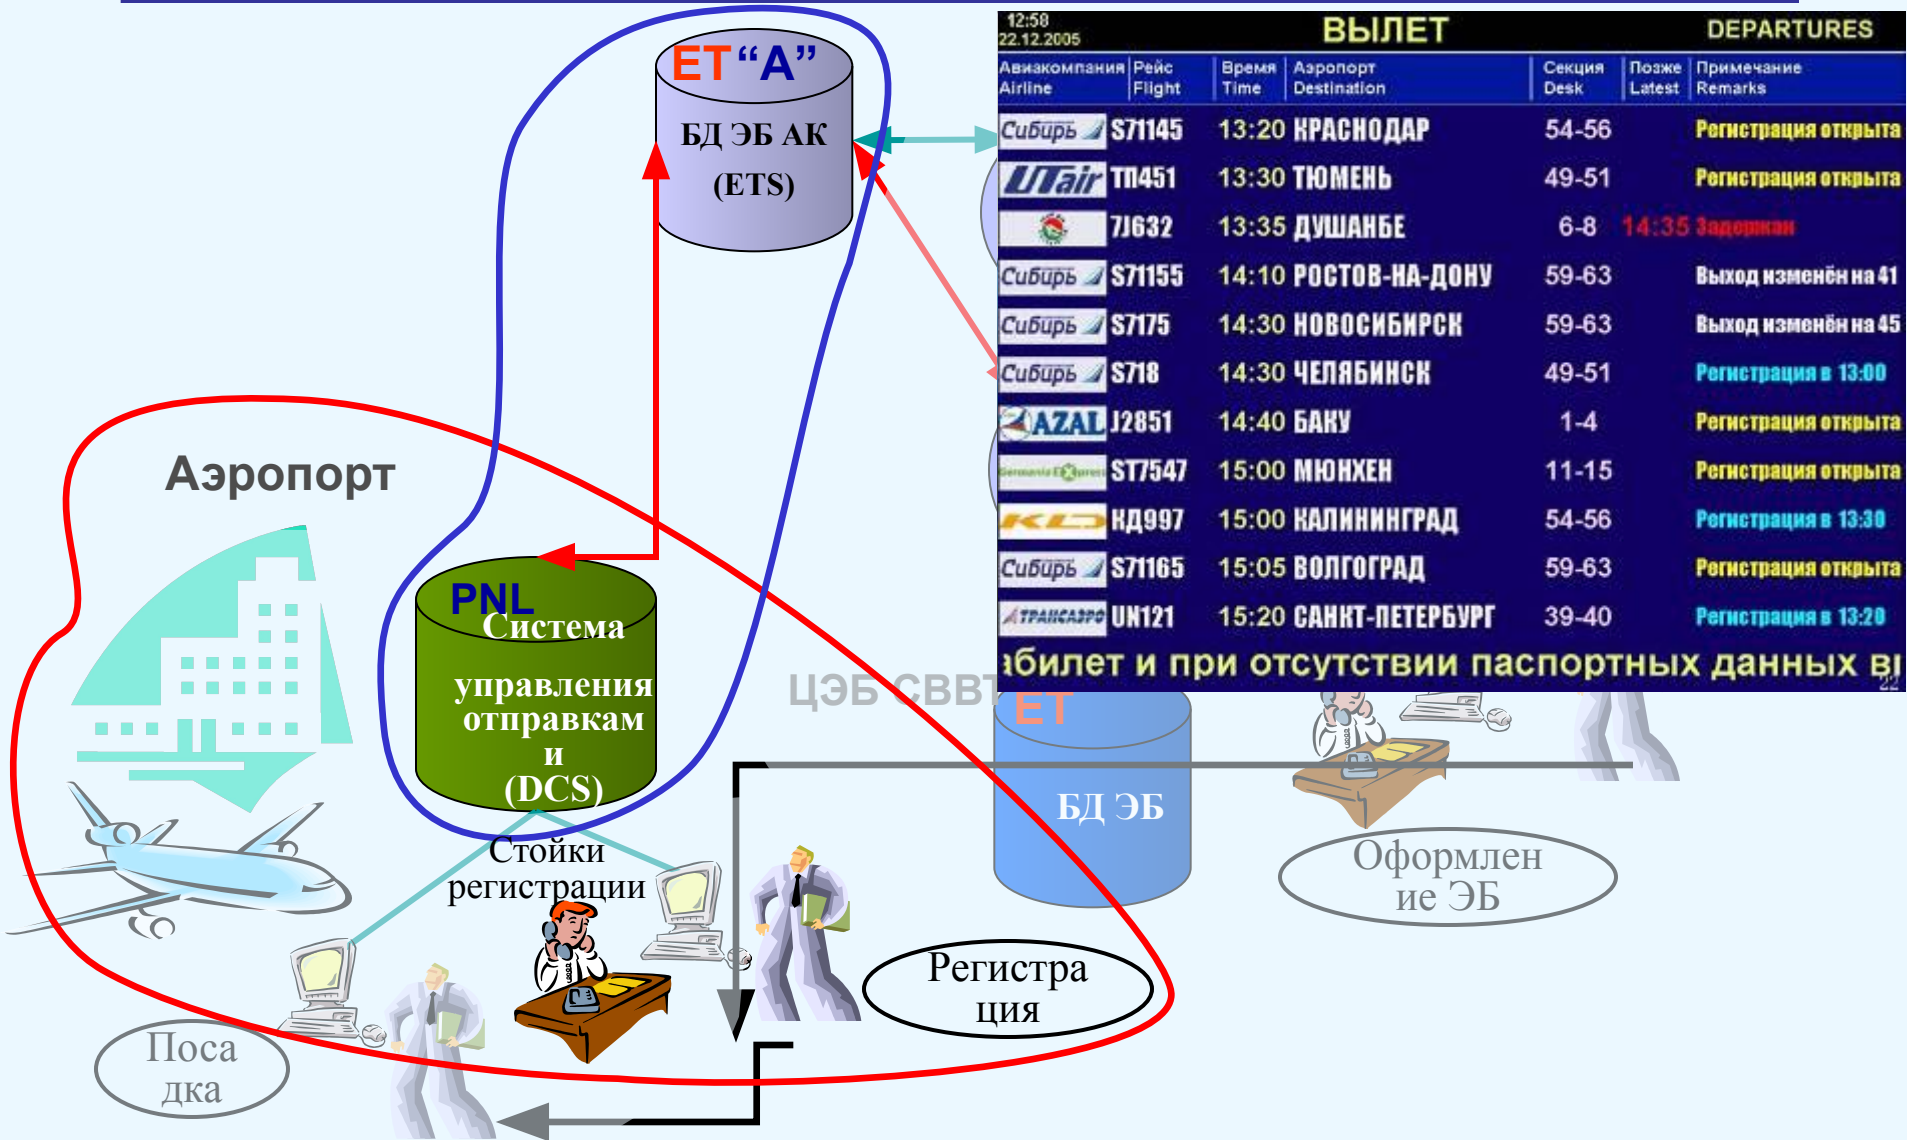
ET “A”
БД ЭБ АК
(ETS)

12:58
22.12.2005
ВЫЛЕТ
DEPARTURES

| Авиакомпания Airline | Рейс Flight | Время Time | Аэропорт Destination | Секция Desk | Позже Latest | Примечание Remarks |
|---|---|---|---|---|---|---|
| Сибирь | S71145 | 13:20 | КРАСНОДАР | 54-56 | | Регистрация открыта |
| UTair | ТП451 | 13:30 | ТЮМЕНЬ | 49-51 | | Регистрация открыта |
| | 7J632 | 13:35 | ДУШАНБЕ | 6-8 | 14:35 | Задержан |
| Сибирь | S71155 | 14:10 | РОСТОВ-НА-ДОНУ | 59-63 | | Выход изменён на 41 |
| Сибирь | S7175 | 14:30 | НОВОСИБИРСК | 59-63 | | Выход изменён на 45 |
| Сибирь | S718 | 14:30 | ЧЕЛЯБИНСК | 49-51 | | Регистрация в 13:00 |
| AZAL | J2851 | 14:40 | БАКУ | 1-4 | | Регистрация открыта |
| Germania Express | ST7547 | 15:00 | МЮНХЕН | 11-15 | | Регистрация открыта |
| KD | КД997 | 15:00 | КАЛИНИНГРАД | 54-56 | | Регистрация в 13:30 |
| Сибирь | S71165 | 15:05 | ВОЛГОГРАД | 59-63 | | Регистрация открыта |
| ТРАНСАЭРО | UN121 | 15:20 | САНКТ-ПЕТЕРБУРГ | 39-40 | | Регистрация в 13:20 |

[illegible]билет и при отсутствии паспортных данных в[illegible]

Аэропорт

PNL
Система управления отправками и (DCS)

ЦЭБ СВВТ
ET
БД ЭБ

Стойки регистрации

Оформление ЭБ

Регистрация

Посадка